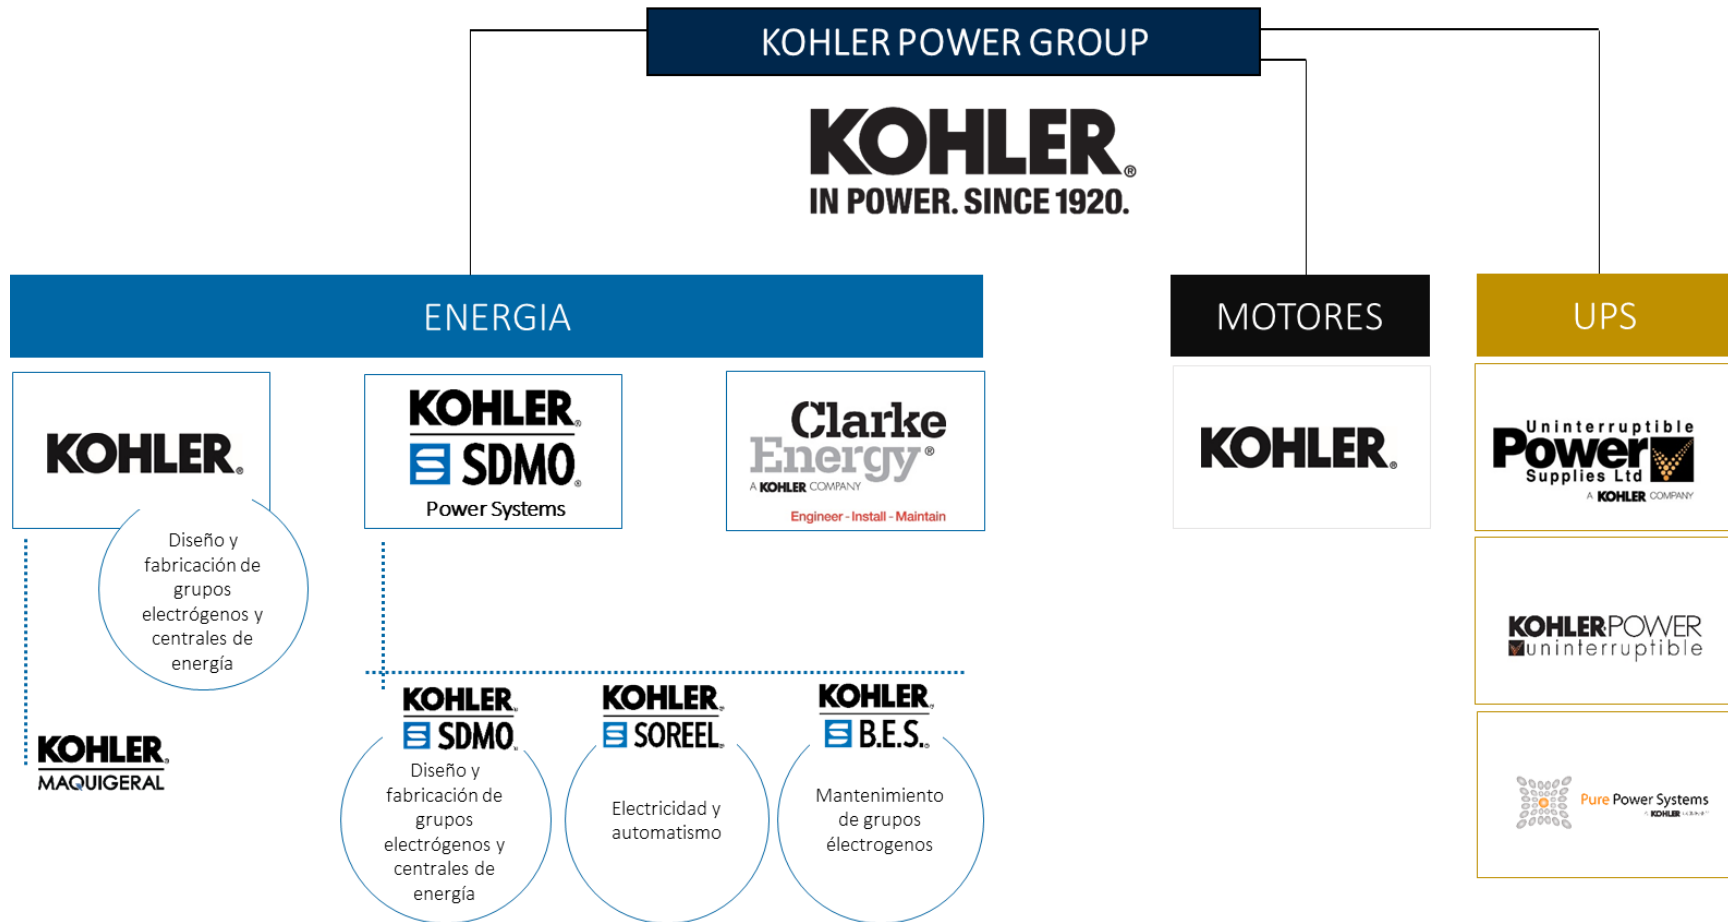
KOHLER POWER GROUP

KOHLER®
IN POWER. SINCE 1920.

ENERGIA

MOTORES

UPS

KOHLER.

Diseño y fabricación de grupos electrógenos y centrales de energía

KOHLER.
SDMO.
Power Systems

Clarke Energy®
A KOHLER COMPANY
Engineer - Install - Maintain

KOHLER.

Uninterruptible Power Supplies Ltd
A KOHLER COMPANY

KOHLER POWER
uninterruptible

Pure Power Systems
KOHLER

KOHLER.
MAQUIGERAL

KOHLER.
SDMO.
Diseño y fabricación de grupos electrógenos y centrales de energía

KOHLER.
SOREEL.
Electricidad y automatismo

KOHLER.
B.E.S.
Mantenimiento de grupos électrogenos